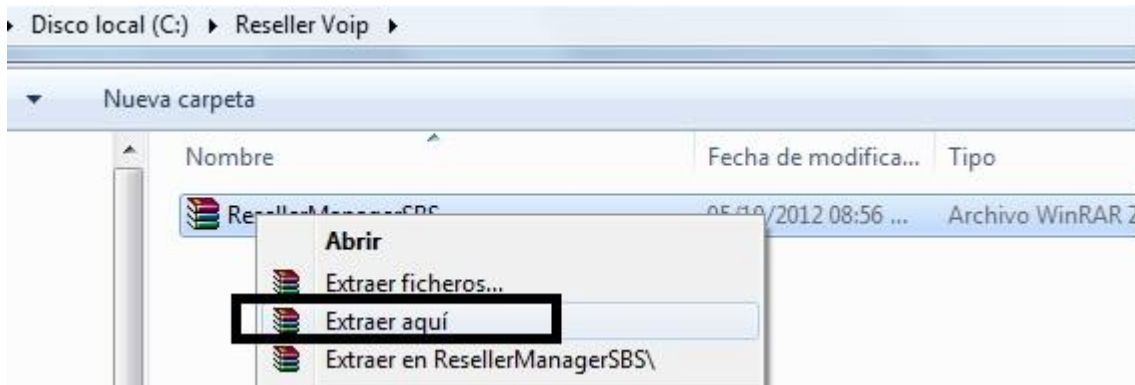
▸ Disco local (C:) ▸ Reseller Voip ▸

Nueva carpeta

Nombre | Fecha de modifica... | Tipo

Re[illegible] | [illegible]/2012 08:56 ... | Archivo WinRAR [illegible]

Abrir
Extraer ficheros...
Extraer aquí
Extraer en ResellerManagerSBS\